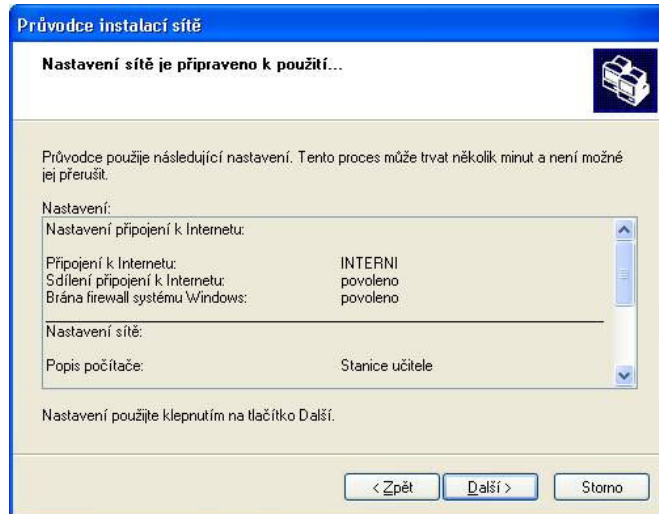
Průvodce instalací sítě

Nastavení sítě je připraveno k použití...

Průvodce použije následující nastavení. Tento proces může trvat několik minut a není možné jej přerušit.

Nastavení:

| | |
|---|---|
| Nastavení připojení k Internetu: | |
| Připojení k Internetu: | INTERNI |
| Sdílení připojení k Internetu: | povoleno |
| Brána firewall systému Windows: | povoleno |
| Nastavení sítě: | |
| Popis počítače: | Stanice učitele |

Nastavení použijte klepnutím na tlačítko Další.

< Zpět  Další >  Storno